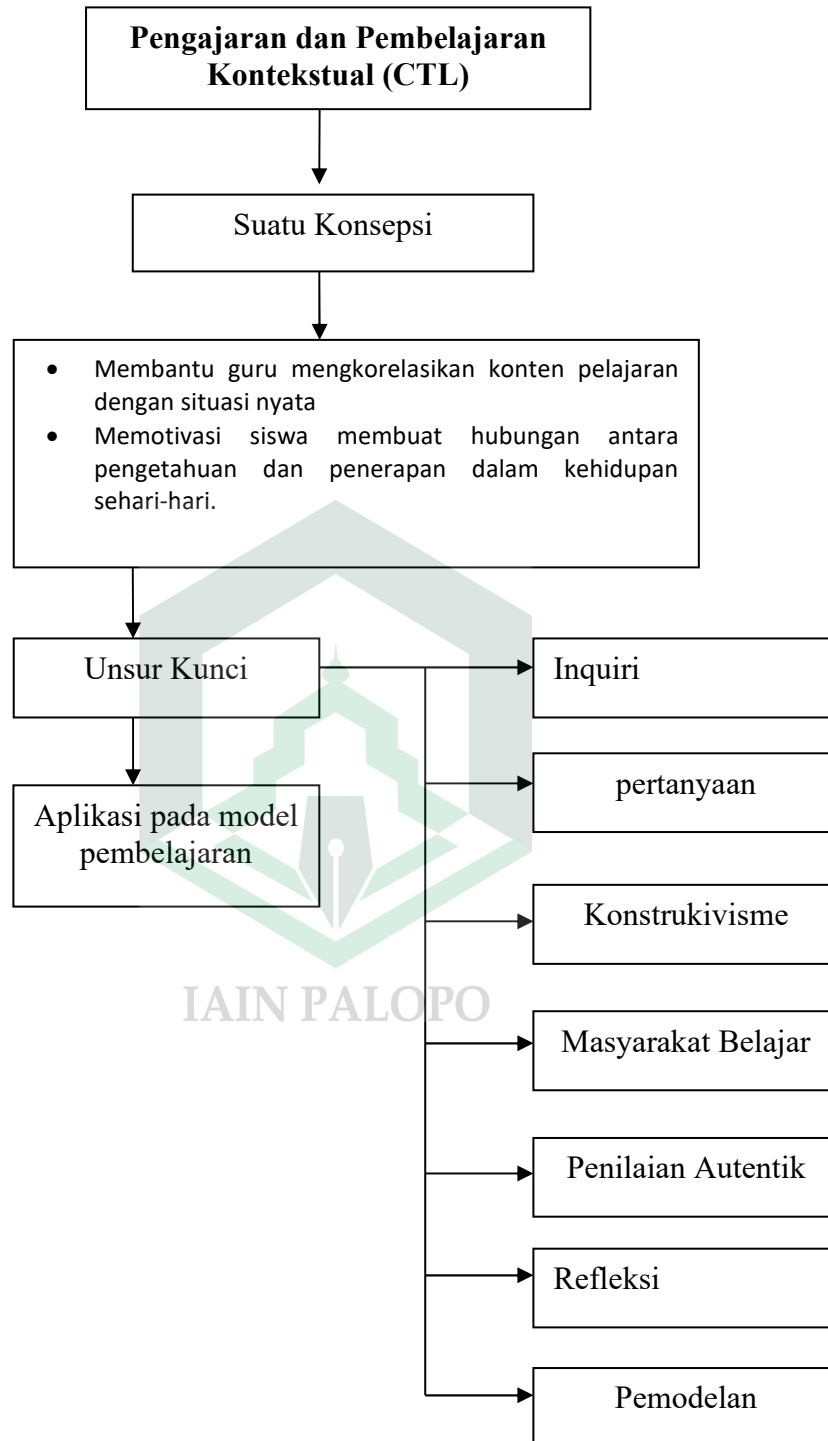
Pengajaran dan Pembelajaran Kontekstual (CTL)

Suatu Konsepsi

- Membantu guru mengkorelasikan konten pelajaran dengan situasi nyata
- Memotivasi siswa membuat hubungan antara pengetahuan dan penerapan dalam kehidupan sehari-hari.

Unsur Kunci

Aplikasi pada model pembelajaran

Inquiri

pertanyaan

Konstrukivisme

IAIN PALOPO

Masyarakat Belajar

Penilaian Autentik

Refleksi

Pemodelan